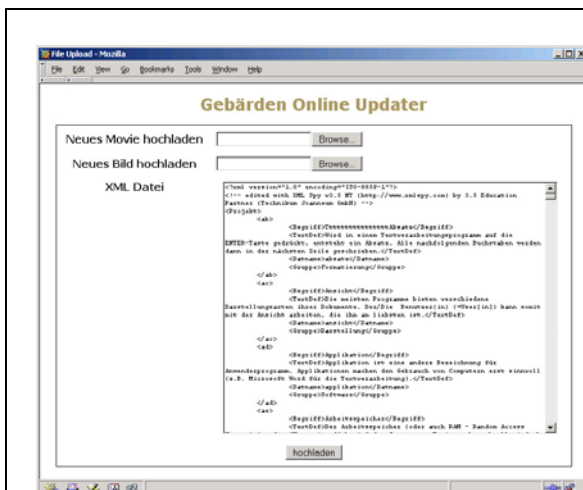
File Upload - Mozilla

File Edit View Go Bookmarks Tools Window Help

Gebärden Online Updater

Neues Movie hochladen Browse...

Neues Bild hochladen Browse...

XML Datei

<?xml version="1.0" encoding="ISO-8859-1"?>
<!-- edited with XML Spy v3.5 NT (http://www.xmlspy.com) by 3.3 Education Partner (Technikum Joanneum GmbH) -->
<Projekt>
<ab>
<Begriff>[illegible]Absatz</Begriff>
<TextDef>Wird in einen Textverarbeitungsprogramm auf die ENTER-Taste gedrückt, entsteht ein Absatz. Alle nachfolgenden Buchstaben werden dann in der nächsten Zeile geschrieben.</TextDef>
<Dateiname>absatz</Dateiname>
<Gruppe>Formatierung</Gruppe>
</ab>
<ac>
<Begriff>Ansicht</Begriff>
<TextDef>Die meisten Programme bieten verschiedene Darstellungsarten ihrer Dokumente. Der/Die Benutzer(in) (=User[in]) kann somit mit der Ansicht arbeiten, die ihm am liebsten ist.</TextDef>
<Dateiname>ansicht</Dateiname>
<Gruppe>Darstellung</Gruppe>
</ac>
<ad>
<Begriff>Applikation</Begriff>
<TextDef>Applikation ist eine andere Bezeichnung für Anwenderprogramme. Applikationen machen den Gebrauch von Computern erst sinnvoll (z.B. Microsoft Word für die Textverarbeitung).</TextDef>
<Dateiname>applikation</Dateiname>
<Gruppe>Software</Gruppe>
</ad>
<ae>
<Begriff>Arbeitsspeicher</Begriff>
<TextDef>Der Arbeitsspeicher (oder auch RAM - Random Access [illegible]

hochladen